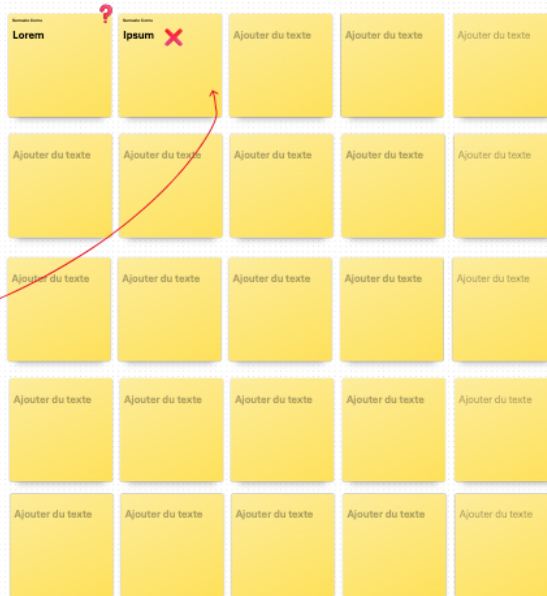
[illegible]
Lorem

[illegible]
Ipsum

Ajouter du texte

Ajouter du texte

Ajouter du texte

Ajouter du texte

Ajouter du texte

Ajouter du texte

Ajouter du texte

Ajouter du texte

Ajouter du texte

Ajouter du texte

Ajouter du texte

Ajouter du texte

Ajouter du texte

Ajouter du texte

Ajouter du texte

Ajouter du texte

Ajouter du texte

Ajouter du texte

Ajouter du texte

Ajouter du texte

Ajouter du texte

Ajouter du texte

Ajouter du texte